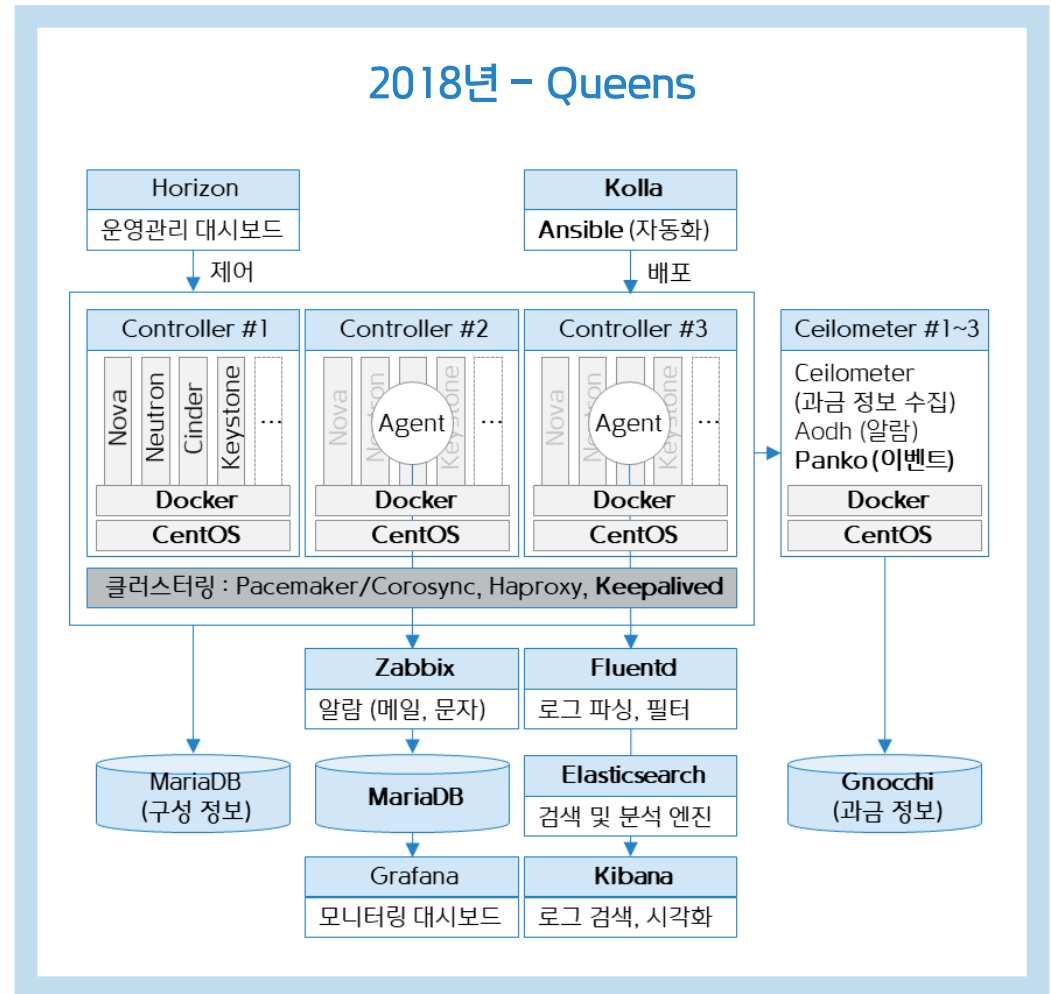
2018년 – Queens

Horizon
운영관리 대시보드

제어

Kolla
Ansible (자동화)

배포

Controller #1
Nova
Neutron
Cinder
Keystone
...
Docker
CentOS

Controller #2
Nova
Neutron
Keystone
Agent
...
Docker
CentOS

Controller #3
Nova
Neutron
Keystone
Agent
...
Docker
CentOS

클러스터링 : Pacemaker/Corosync, Haproxy, Keepalived

Ceilometer #1~3
Ceilometer
(과금 정보 수집)
Aodh (알람)
Panko (이벤트)
Docker
CentOS

Zabbix
알람 (메일, 문자)

Fluentd
로그 파싱, 필터

MariaDB
(구성 정보)

MariaDB

Elasticsearch
검색 및 분석 엔진

Gnocchi
(과금 정보)

Grafana
모니터링 대시보드

Kibana
로그 검색, 시각화